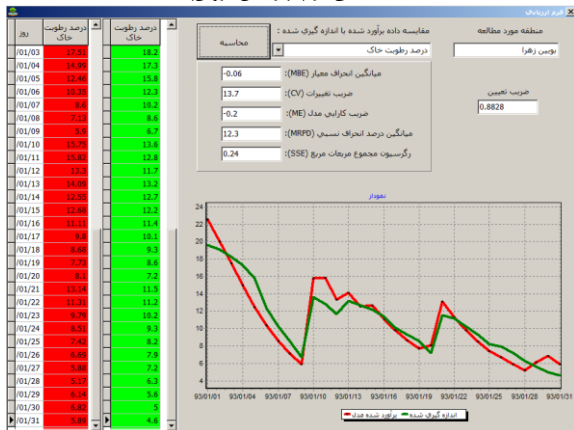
فرم ارزیابی

| روز | درصد رطوبت خاک |
|---|---|
| /01/03 | 17.51 |
| /01/04 | 14.99 |
| /01/05 | 12.46 |
| /01/06 | 10.35 |
| /01/07 | 8.6 |
| /01/08 | 7.12 |
| /01/09 | 5.9 |
| /01/10 | 15.75 |
| /01/11 | 15.82 |
| /01/12 | 13.3 |
| /01/13 | 14.89 |
| /01/14 | 12.55 |
| /01/15 | 12.66 |
| /01/16 | 11.11 |
| /01/17 | 9.8 |
| /01/18 | 8.66 |
| /01/19 | 7.73 |
| /01/20 | 8.1 |
| /01/21 | 13.14 |
| /01/22 | 11.31 |
| /01/23 | 9.76 |
| /01/24 | 8.51 |
| /01/25 | 7.42 |
| /01/26 | 6.69 |
| /01/27 | 5.88 |
| /01/28 | 5.17 |
| /01/29 | 6.14 |
| /01/30 | 6.87 |
| /01/31 | 5.89 |

| درصد رطوبت خاک |
|---|
| 18.2 |
| 17.3 |
| 15.8 |
| 12.3 |
| 10.2 |
| 8.6 |
| 6.7 |
| 13.6 |
| 12.8 |
| 11.7 |
| 13.2 |
| 12.7 |
| 12.2 |
| 11.4 |
| 10.1 |
| 9.3 |
| 8.6 |
| 7.2 |
| 11.3 |
| 11.5 |
| 10.2 |
| 9.3 |
| 8.2 |
| 7.9 |
| 7.2 |
| 6.3 |
| 5.6 |
| 5 |
| 4.6 |

محاسبه

مقایسه داده برآورد شده با اندازه گیری شده :
درصد رطوبت خاک

منطقه مورد مطالعه
بوبین زهرا

میانگین انحراف معیار (MBE) -0.06
ضریب تغییرات (CV) 13.7
ضریب کارایی مدل (ME) -0.2
میانگین درصد انحراف نسبی (MRPD) 12.3
رگرسیون مجموع مربعات مربع (SSE) 0.24

ضریب تعیین
0.8828

نمودار

24 22 20 18 16 14 12 10 8 6 4

93/01/01 93/01/04 93/01/07 93/01/10 93/01/13 93/01/16 93/01/19 93/01/22 93/01/25 93/01/28 93/01/31

برآورد شده مدل اندازه گیری شده